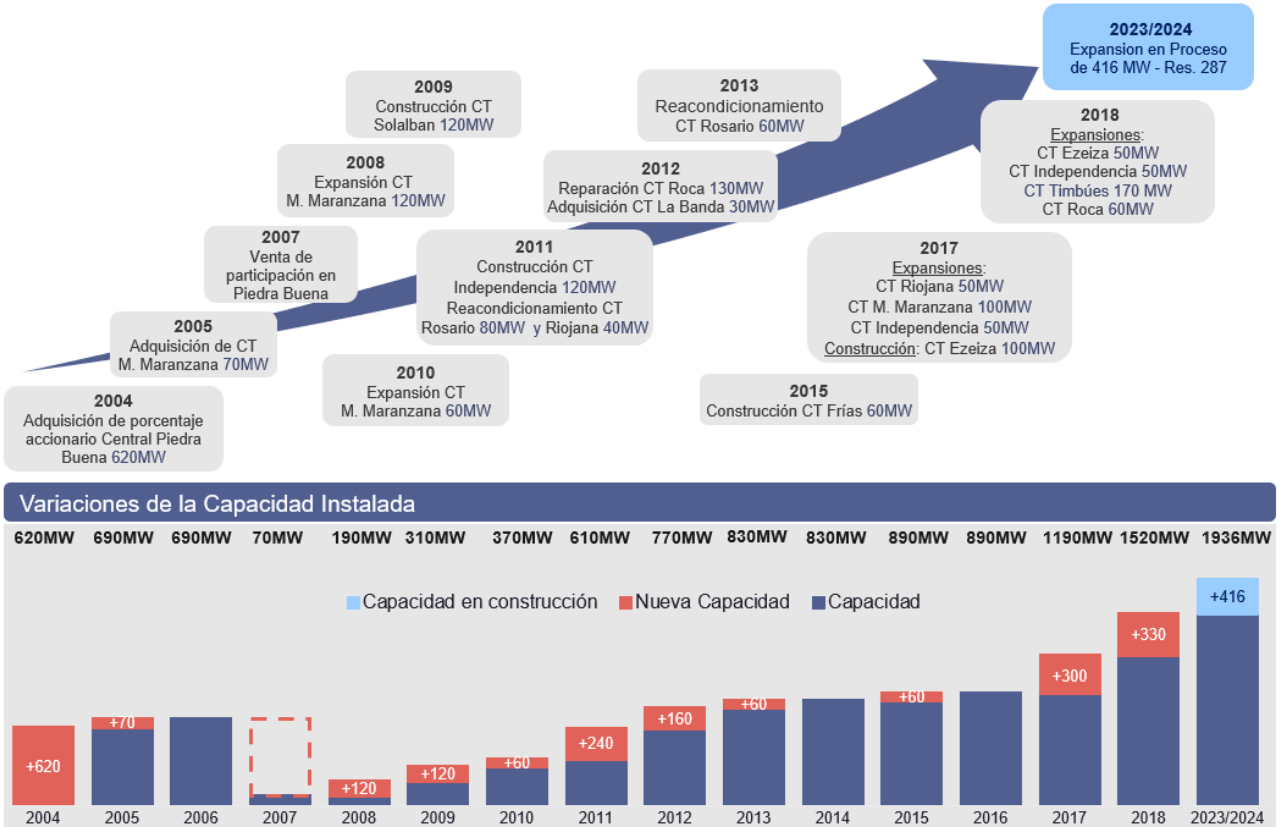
2023/2024
Expansion en Proceso de 416 MW - Res. 287

2009
Construcción CT Solalban 120MW

2013
Reacondicionamiento CT Rosario 60MW

2018
Expansiones:
CT Ezeiza 50MW
CT Independencia 50MW
CT Timbúes 170 MW
CT Roca 60MW

2008
Expansión CT M. Maranzana 120MW

2012
Reparación CT Roca 130MW
Adquisición CT La Banda 30MW

2007
Venta de participación en Piedra Buena

2011
Construcción CT Independencia 120MW
Reacondicionamiento CT Rosario 80MW y Riojana 40MW

2017
Expansiones:
CT Riojana 50MW
CT M. Maranzana 100MW
CT Independencia 50MW
Construcción: CT Ezeiza 100MW

2005
Adquisición de CT M. Maranzana 70MW

2010
Expansión CT M. Maranzana 60MW

2015
Construcción CT Frías 60MW

2004
Adquisición de porcentaje accionario Central Piedra Buena 620MW

Variaciones de la Capacidad Instalada

620MW 690MW 690MW 70MW 190MW 310MW 370MW 610MW 770MW 830MW 830MW 890MW 890MW 1190MW 1520MW 1936MW

Capacidad en construcción Nueva Capacidad Capacidad

+620 +70 +120 +120 +60 +240 +160 +60 +60 +300 +330 +416

2004 2005 2006 2007 2008 2009 2010 2011 2012 2013 2014 2015 2016 2017 2018 2023/2024